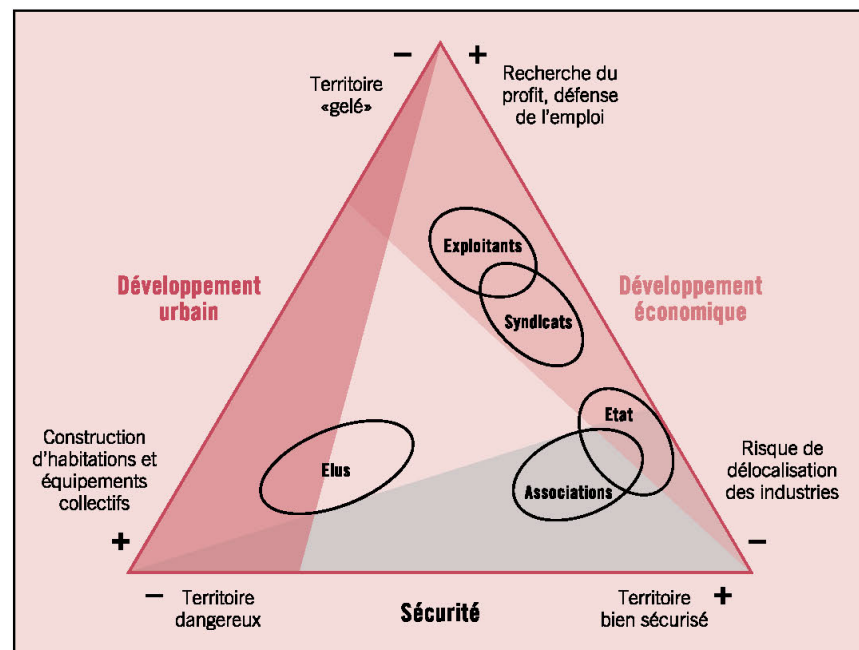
– +

Territoire «gelé»

Recherche du profit, défense de l'emploi

Développement urbain

Développement économique

Exploitants

Syndicats

Etat

Elus

Associations

Construction d'habitations et équipements collectifs

Risque de délocalisation des industries

+

–

– Territoire dangereux

Sécurité

Territoire bien sécurisé +